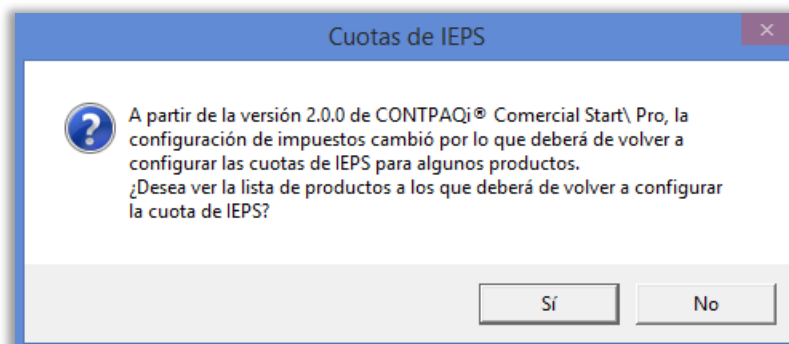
Cuotas de IEPS

A partir de la versión 2.0.0 de CONTPAQi® Comercial Start\ Pro, la configuración de impuestos cambió por lo que deberá de volver a configurar las cuotas de IEPS para algunos productos.
¿Desea ver la lista de productos a los que deberá de volver a configurar la cuota de IEPS?

Sí

No